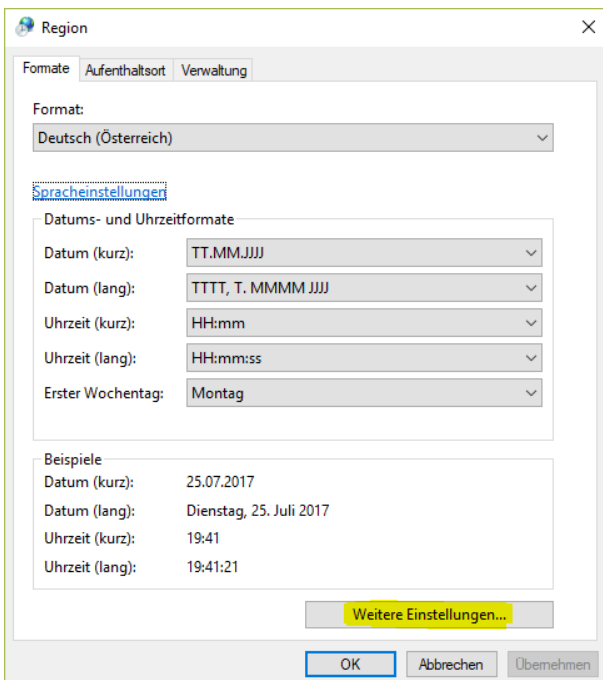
Region

Formate | Aufenthaltsort | Verwaltung

Format:
Deutsch (Österreich)

Spracheinstellungen

Datums- und Uhrzeitformate
Datum (kurz): TT.MM.JJJJ
Datum (lang): TTTT, T. MMMM JJJJ
Uhrzeit (kurz): HH:mm
Uhrzeit (lang): HH:mm:ss
Erster Wochentag: Montag

Beispiele
Datum (kurz): 25.07.2017
Datum (lang): Dienstag, 25. Juli 2017
Uhrzeit (kurz): 19:41
Uhrzeit (lang): 19:41:21

Weitere Einstellungen...

OK | Abbrechen | Übernehmen